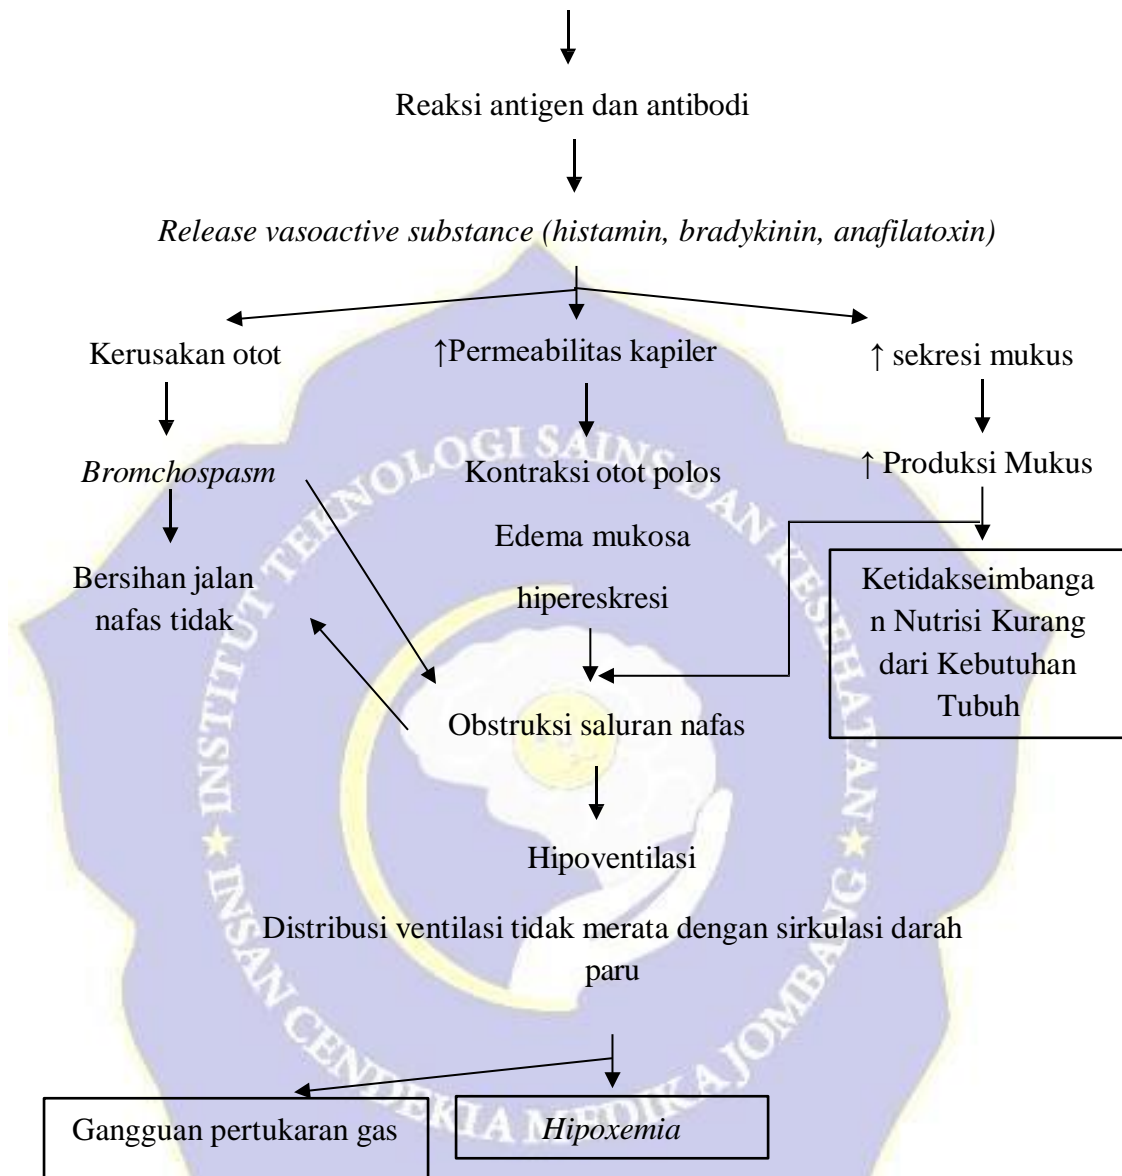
Reaksi antigen dan antibodi

*Release vasoactive substance (histamin, bradykinin, anafilatoxin)*

Kerusakan otot

↑Permeabilitas kapiler

↑ sekresi mukus

*Bromchospasm*

Kontraksi otot polos

↑ Produksi Mukus

Edema mukosa

Bersihan jalan nafas tidak

hipereskresi

Ketidakseimbangan Nutrisi Kurang dari Kebutuhan Tubuh

Obstruksi saluran nafas

Hipoventilasi

Distribusi ventilasi tidak merata dengan sirkulasi darah paru

Gangguan pertukaran gas

*Hipoxemia*

INSTITUT TEKNOLOGI SAINS DAN KESEHATAN INSAN CENDEKIA MEDIKA JOMBANG